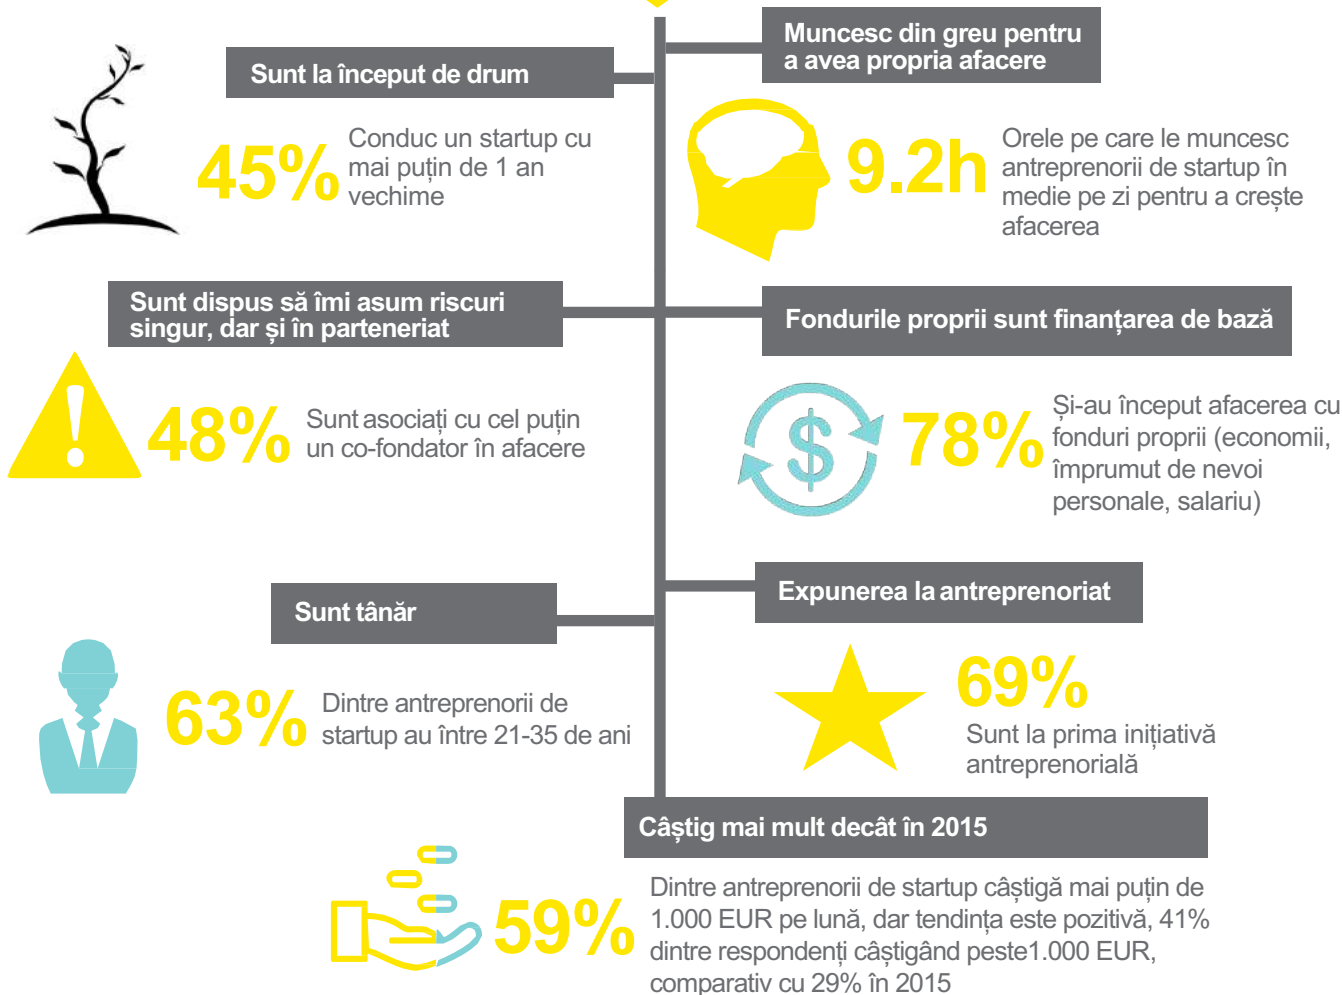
Sunt la început de drum

45% Conduc un startup cu mai puțin de 1 an vechime

Muncesc din greu pentru a avea propria afacere

9.2h Orele pe care le muncesc antreprenorii de startup în medie pe zi pentru a crește afacerea

Sunt dispus să îmi asum riscuri singur, dar și în parteneriat

48% Sunt asociați cu cel puțin un co-fondator în afacere

Fondurile proprii sunt finanțarea de bază

78% Și-au început afacerea cu fonduri proprii (economii, împrumut de nevoi personale, salariu)

Sunt tânăr

63% Dintre antreprenorii de startup au între 21-35 de ani

Expunerea la antreprenoriat

69% Sunt la prima inițiativă antreprenorială

Câștig mai mult decât în 2015

59% Dintre antreprenorii de startup câștigă mai puțin de 1.000 EUR pe lună, dar tendința este pozitivă, 41% dintre respondenți câștigând peste1.000 EUR, comparativ cu 29% în 2015